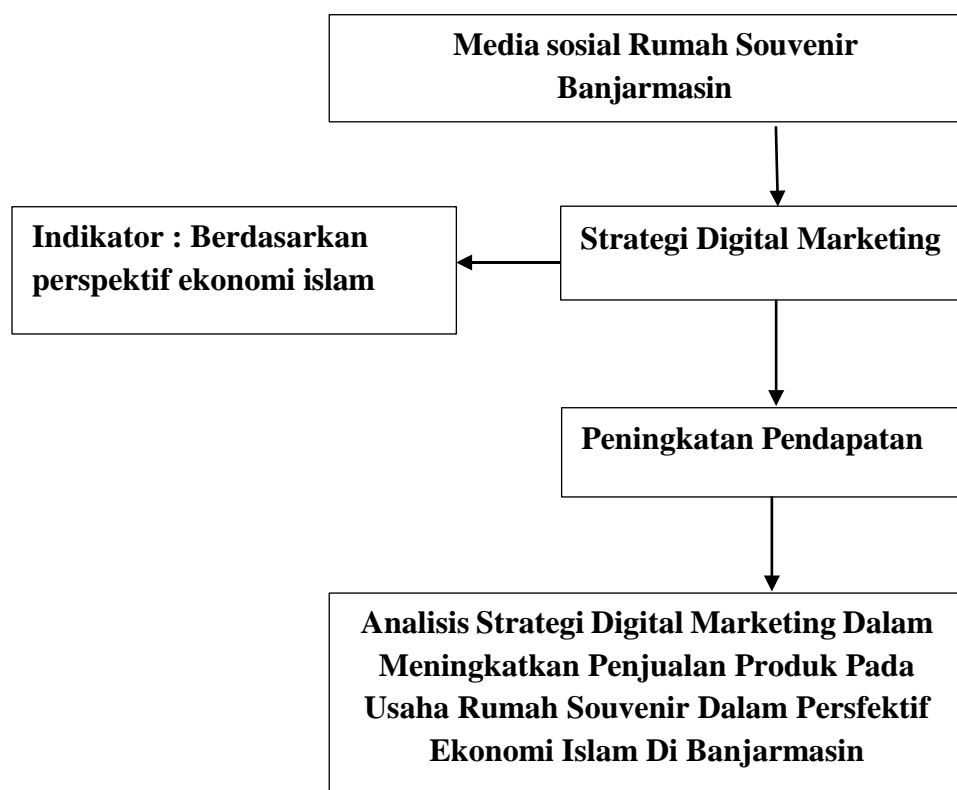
Media sosial Rumah Souvenir Banjarmasin

Strategi Digital Marketing

Indikator : Berdasarkan perspektif ekonomi islam

Peningkatan Pendapatan

Analisis Strategi Digital Marketing Dalam Meningkatkan Penjualan Produk Pada Usaha Rumah Souvenir Dalam Persfektif Ekonomi Islam Di Banjarmasin